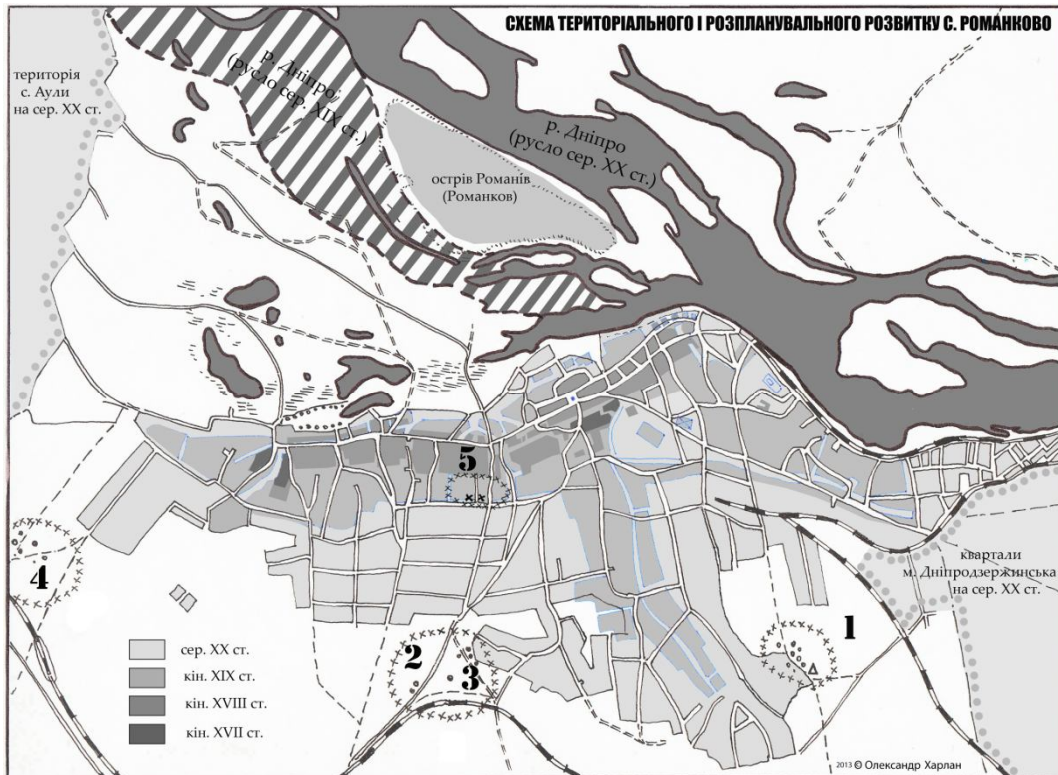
СХЕМА ТЕРИТОРІАЛЬНОГО І РОЗПЛАНУВАЛЬНОГО РОЗВИТКУ С. РОМАНКОВО

територія с. Аули на сер. XX ст.

р. Дніпро (русло сер. XIX ст.)

р. Дніпро (русло сер. XX ст.)

острів Романів (Романков)

5

4

квартали м. Дніпродзержинська на сер. XX ст.

1

2

3

сер. XX ст.
кін. XIX ст.
кін. XVIII ст.
кін. XVII ст.

2013 © Олександр Харлан